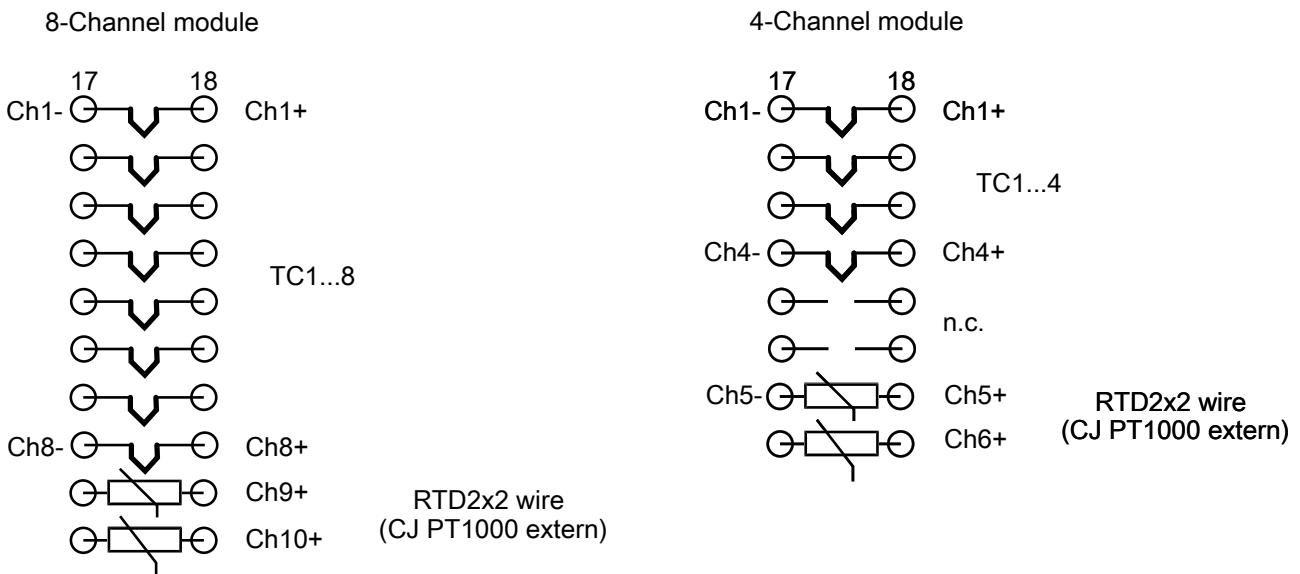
8-Channel module

17 18
Ch1- Ch1+

TC1...8

Ch8- Ch8+
Ch9+
Ch10+

RTD2x2 wire
(CJ PT1000 extern)

4-Channel module

17 18
Ch1- Ch1+

TC1...4

Ch4- Ch4+

n.c.

Ch5- Ch5+
Ch6+

RTD2x2 wire
(CJ PT1000 extern)